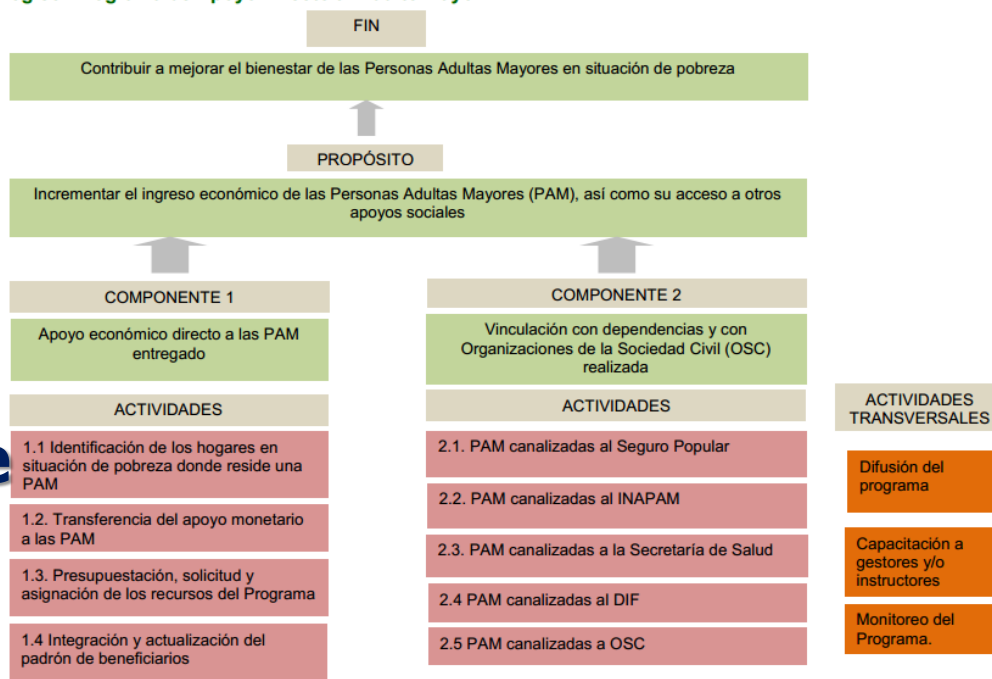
FIN

Contribuir a mejorar el bienestar de las Personas Adultas Mayores en situación de pobreza

PROPÓSITO

Incrementar el ingreso económico de las Personas Adultas Mayores (PAM), así como su acceso a otros apoyos sociales

COMPONENTE 1

Apoyo económico directo a las PAM entregado

ACTIVIDADES

1.1 Identificación de los hogares en situación de pobreza donde reside una PAM

1.2. Transferencia del apoyo monetario a las PAM

1.3. Presupuestación, solicitud y asignación de los recursos del Programa

1.4 Integración y actualización del padrón de beneficiarios

COMPONENTE 2

Vinculación con dependencias y con Organizaciones de la Sociedad Civil (OSC) realizada

ACTIVIDADES

2.1. PAM canalizadas al Seguro Popular

2.2. PAM canalizadas al INAPAM

2.3. PAM canalizadas a la Secretaría de Salud

2.4 PAM canalizadas al DIF

2.5 PAM canalizadas a OSC

ACTIVIDADES TRANSVERSALES

Difusión del programa

Capacitación a gestores y/o instructores

Monitoreo del Programa.